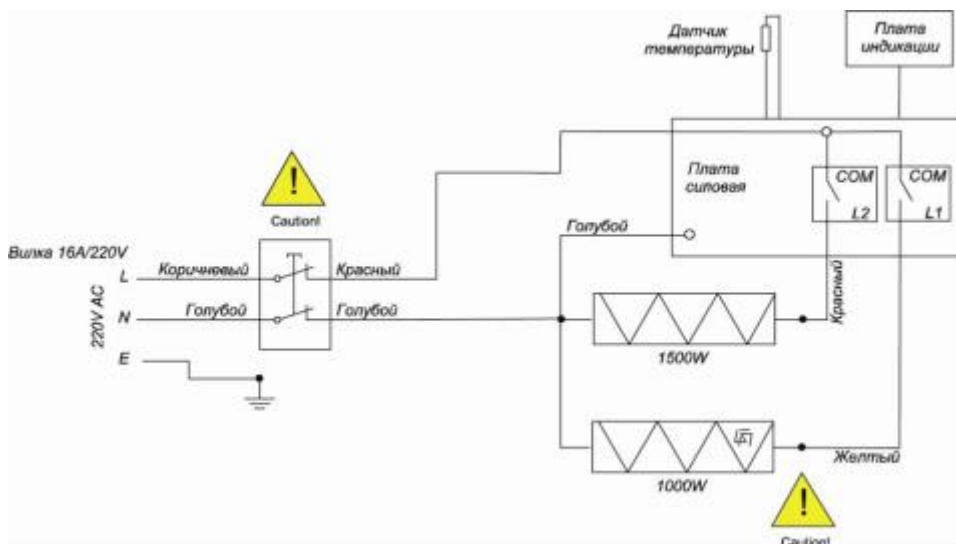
Датчик температуры

Плата индикации

Caution!

Плата силовая

COM

L2

COM

L1

Голубой

Вилка 16A/220V

L

Коричневый

Красный

220V AC

N

Голубой

Голубой

Красный

E

1500W

1000W

Желтый

Caution!